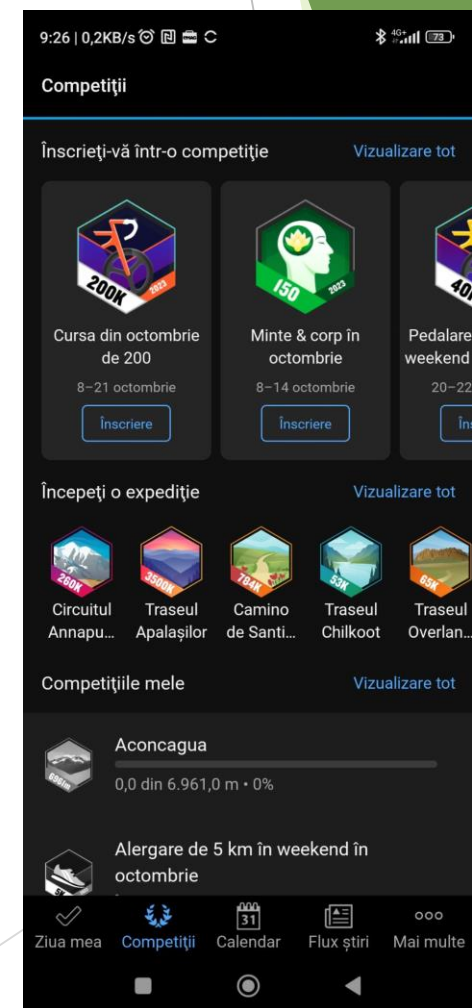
9:26 | 0,2KB/s

Competiţii

Înscrieţi-vă într-o competiţie

Vizualizare tot

200K 2023

Cursa din octombrie de 200

8–21 octombrie

Înscriere

150 2023

Minte & corp în octombrie

8–14 octombrie

Înscriere

40K

Pedalare weekend

20–22

Îns

Începeţi o expediţie

Vizualizare tot

260K

Circuitul Annapu...

3500K

Traseul Apalaşilor

784K

Camino de Santi...

53K

Traseul Chilkoot

65K

Traseul Overlan...

Competiţiile mele

Vizualizare tot

6961m

Aconcagua

0,0 din 6.961,0 m • 0%

Alergare de 5 km în weekend în octombrie

Ziua mea

Competiţii

31

Calendar

Flux ştiri

Mai multe